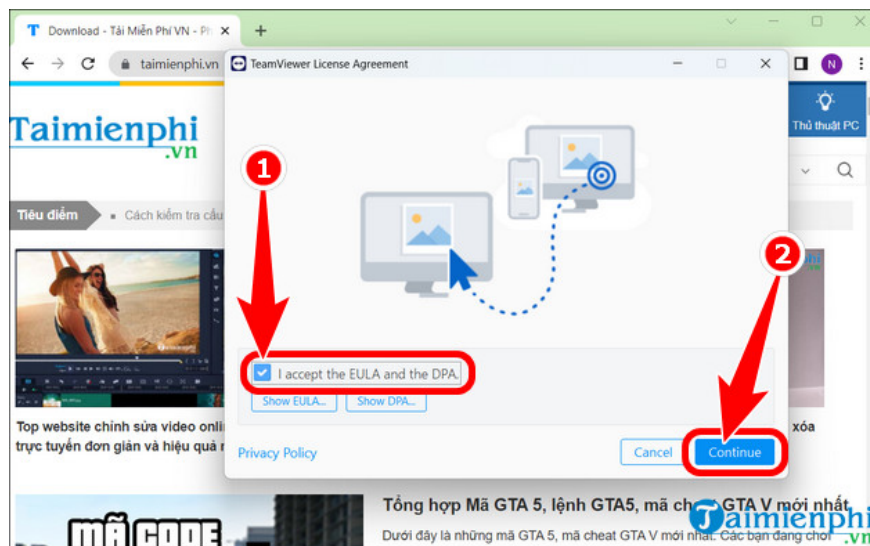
Download - Tải Miễn Phí VN - Ph

taimienphi.vn

TeamViewer License Agreement

Taimienphi
.vn

Thủ thuật PC

Tiêu điểm

Cách kiểm tra cấu

1

2

I accept the EULA and the DPA.

Show EULA...

Show DPA...

Top website chỉnh sửa video onli
trực tuyến đơn giản và hiệu quả n

xóa

Privacy Policy

Cancel

Continue

Tổng hợp Mã GTA 5, lệnh GTA5, mã cheat GTA V mới nhất

Dưới đây là những mã GTA 5, mã cheat GTA V mới nhất

mã code

Taimienphi
.vn